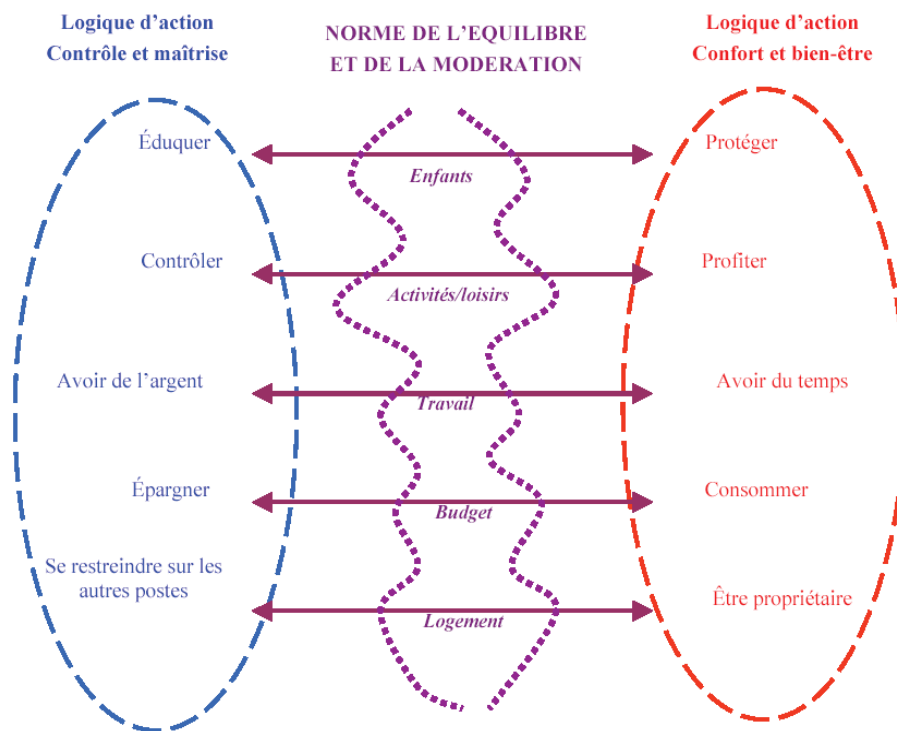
Logique d'action
Contrôle et maîtrise

NORME DE L'EQUILIBRE
ET DE LA MODERATION

Logique d'action
Confort et bien-être

Éduquer

Enfants

Protéger

Contrôler

Activités/loisirs

Profiter

Avoir de l'argent

Travail

Avoir du temps

Épargner

Budget

Consommer

Se restreindre sur les autres postes

Logement

Être propriétaire